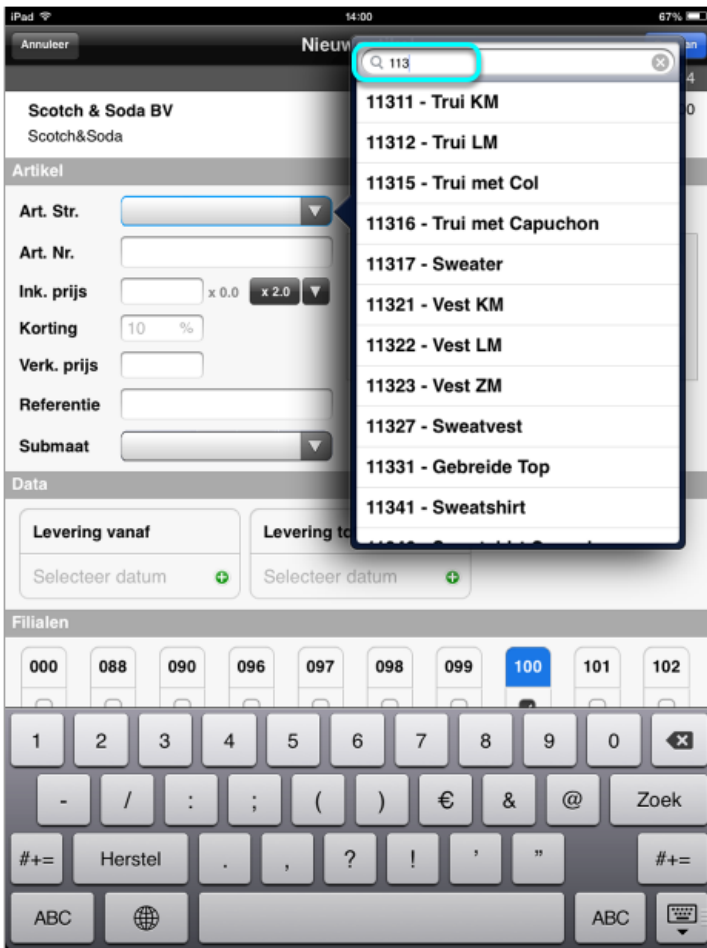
iPad 14:00 67%

Annuleer Nieuw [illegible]

Scotch & Soda BV
Scotch&Soda

Artikel

Art. Str.

Art. Nr.

Ink. prijs x 0.0 x 2.0

Korting 10 %

Verk. prijs

Referentie

Submaat

113

11311 - Trui KM
11312 - Trui LM
11315 - Trui met Col
11316 - Trui met Capuchon
11317 - Sweater
11321 - Vest KM
11322 - Vest LM
11323 - Vest ZM
11327 - Sweatvest
11331 - Gebreide Top
11341 - Sweatshirt
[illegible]

Data

Levering vanaf
Selecteer datum

Levering to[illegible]
Selecteer datum

Filialen

000 088 090 096 097 098 099 100 101 102

1 2 3 4 5 6 7 8 9 0
- / : ; ( ) € & @ Zoek
#+= Herstel . , ? ! ' " #+=
ABC ABC